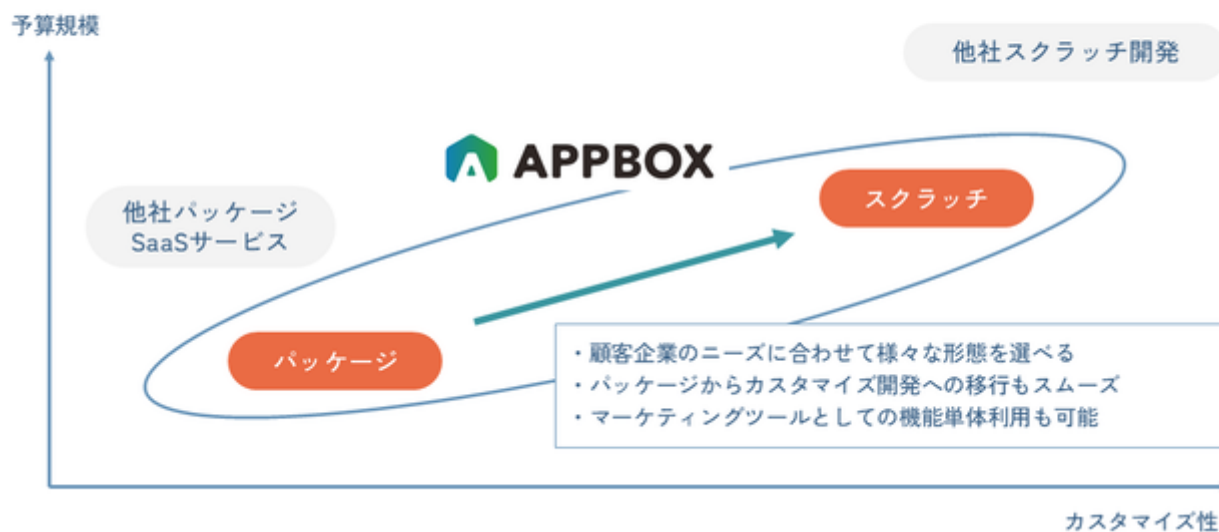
予算規模

他社スクラッチ開発

APPBOX

他社パッケージ
SaaSサービス

スクラッチ

パッケージ

・顧客企業のニーズに合わせて様々な形態を選べる
・パッケージからカスタマイズ開発への移行もスムーズ
・マーケティングツールとしての機能単体利用も可能

カスタマイズ性